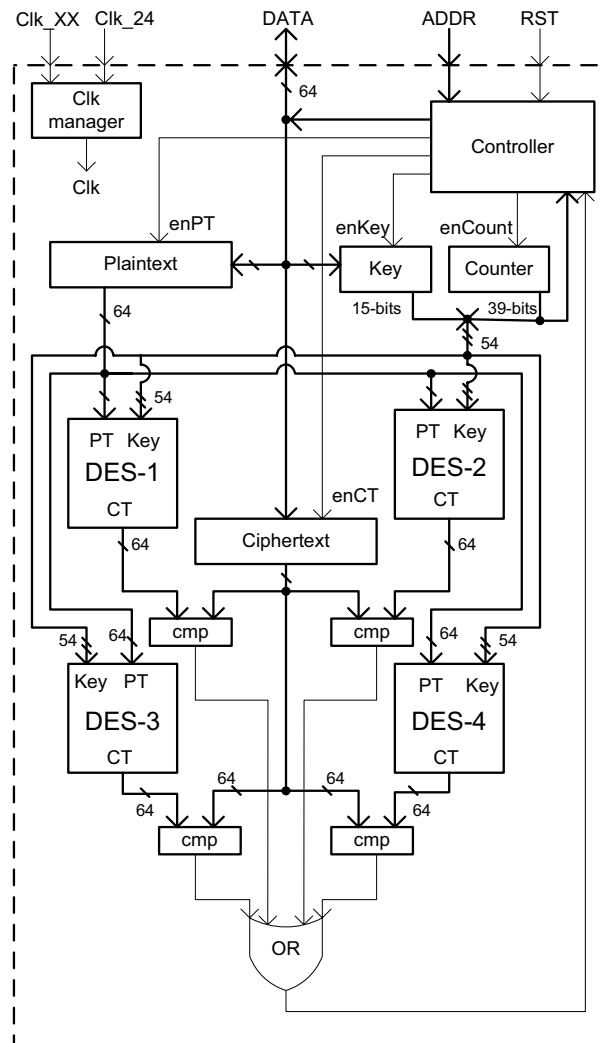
Clk_XX
Clk_24
DATA
ADDR
RST
64
Clk manager
Clk
Controller
enPT
enKey
enCount
Plaintext
Key
Counter
15-bits
39-bits
64
54
54
PT Key
DES-1
CT
PT Key
DES-2
CT
enCT
64
Ciphertext
64
cmp
cmp
54
64
64
54
Key PT
DES-3
CT
PT Key
DES-4
CT
64
64
64
64
cmp
cmp
OR